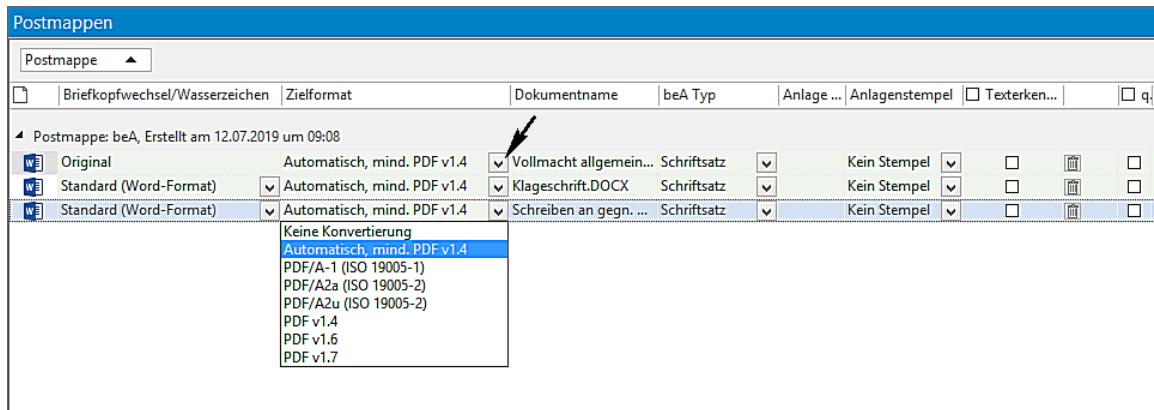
Postmappen

Postmappe ▲

| | Briefkopfwechsel/Wasserzeichen | Zielformat | Dokumentname | beA Typ | Anlage ... | Anlagenstempel | ☐ Texterken... | | ☐ q. |
|---|---|---|---|---|---|---|---|---|---|

Postmappe: beA, Erstellt am 12.07.2019 um 09:08

| | Briefkopfwechsel/Wasserzeichen | Zielformat | Dokumentname | beA Typ | Anlagenstempel |
|---|---|---|---|---|---|
| | Original | Automatisch, mind. PDF v1.4 | Vollmacht allgemein... | Schriftsatz | Kein Stempel |
| | Standard (Word-Format) | Automatisch, mind. PDF v1.4 | Klageschrift.DOCX | Schriftsatz | Kein Stempel |
| | Standard (Word-Format) | Automatisch, mind. PDF v1.4 | Schreiben an gegn. ... | Schriftsatz | Kein Stempel |

Keine Konvertierung
Automatisch, mind. PDF v1.4
PDF/A-1 (ISO 19005-1)
PDF/A2a (ISO 19005-2)
PDF/A2u (ISO 19005-2)
PDF v1.4
PDF v1.6
PDF v1.7